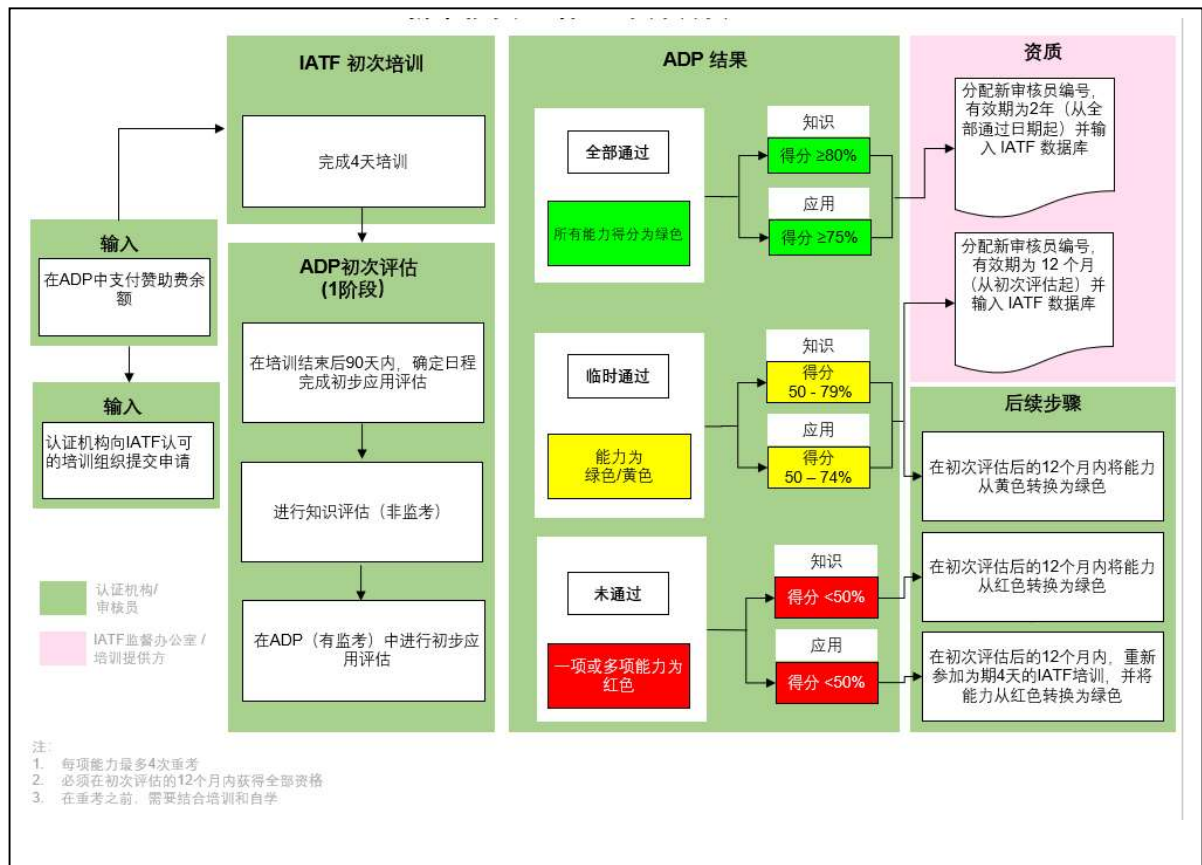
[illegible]

IATF 初次培训

完成4天培训

ADP初次评估
(1阶段)

在培训结束后90天内，确定日程完成初步应用评估

进行知识评估（非监考）

在ADP（有监考）中进行初步应用评估

输入

在ADP中支付赞助费余额

输入

认证机构向IATF认可的培训组织提交申请

认证机构/审核员

IATF监督办公室 / 培训提供方

ADP 结果

全部通过

所有能力得分为绿色

知识

得分 ≥80%

应用

得分 ≥75%

临时通过

能力为绿色/黄色

知识

得分 50 - 79%

应用

得分 50 – 74%

未通过

一项或多项能力为红色

知识

得分 <50%

应用

得分 <50%

资质

分配新审核员编号，有效期为2年（从全部通过日期起）并输入 IATF 数据库

分配新审核员编号，有效期为 12 个月（从初次评估起）并输入 IATF 数据库

后续步骤

在初次评估后的12个月内将能力从黄色转换为绿色

在初次评估后的12个月内将能力从红色转换为绿色

在初次评估后的12个月内，重新参加为期4天的IATF培训，并将能力从红色转换为绿色

注：
1. 每项能力最多4次重考
2. 必须在初次评估的12个月内获得全部资格
3. 在重考之前，需要结合培训和自学